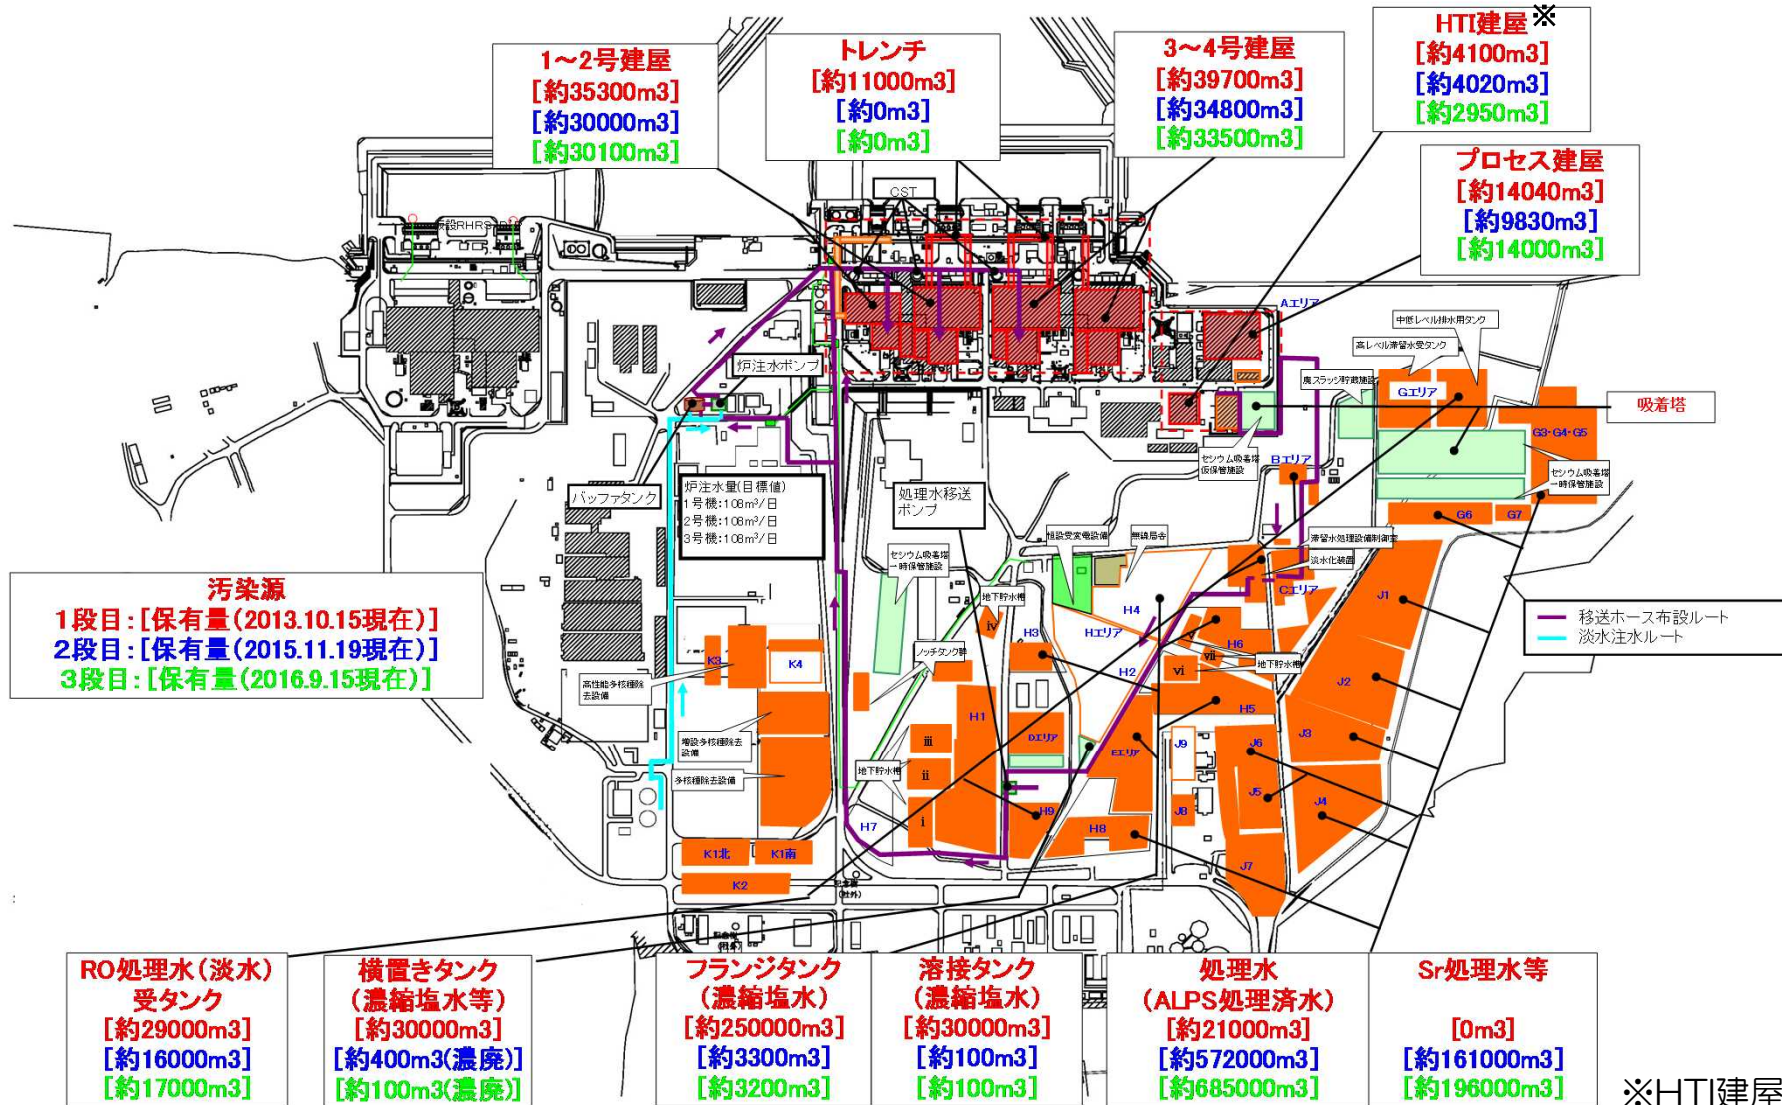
1~2号建屋
[約35300m3]
[約30000m3]
[約30100m3]

トレンチ
[約11000m3]
[約0m3]
[約0m3]

3~4号建屋
[約39700m3]
[約34800m3]
[約33500m3]

HTI建屋※
[約4100m3]
[約4020m3]
[約2950m3]

プロセス建屋
[約14040m3]
[約9830m3]
[約14000m3]

CST

仮設RHRS

炉注水ポンプ

Aエリア

中低レベル排水用タンク

高レベル滞留水受タンク

廃スラッジ貯蔵施設

Gエリア

吸着塔

G3・G4・G5

セシウム吸着塔仮保管施設

Bエリア

セシウム吸着塔一時保管施設

G6

G7

バッファタンク

炉注水量(目標値)
1号機:108m³/日
2号機:108m³/日
3号機:108m³/日

処理水移送ポンプ

セシウム吸着塔一時保管施設

純設受変電設備

無線局舎

淡水処理設備制御室

淡水化装置

Cエリア

J1

移送ホース布設ルート
淡水注水ルート

汚染源
1段目:[保有量(2013.10.15現在)]
2段目:[保有量(2015.11.19現在)]
3段目:[保有量(2016.9.15現在)]

地下貯水槽

H4

iv

H3

Hエリア

H6

vii

地下貯水槽

ノッチタンク群

H2

vi

K3

K4

高性能多核種除去設備

H1

H5

J2

iii

Dエリア

Eエリア

J9

J6

J3

増設多核種除去設備

地下貯水槽

ii

多核種除去設備

H9

J5

J4

H7

i

J8

H8

K1北

K1南

J7

K2

RO処理水(淡水)受タンク
[約29000m3]
[約16000m3]
[約17000m3]

横置きタンク(濃縮塩水等)
[約30000m3]
[約400m3(濃廃)]
[約100m3(濃廃)]

フランジタンク(濃縮塩水)
[約250000m3]
[約3300m3]
[約3200m3]

溶接タンク(濃縮塩水)
[約30000m3]
[約100m3]
[約100m3]

処理水(ALPS処理済水)
[約21000m3]
[約572000m3]
[約685000m3]

Sr処理水等
[0m3]
[約161000m3]
[約196000m3]

※HTI建屋